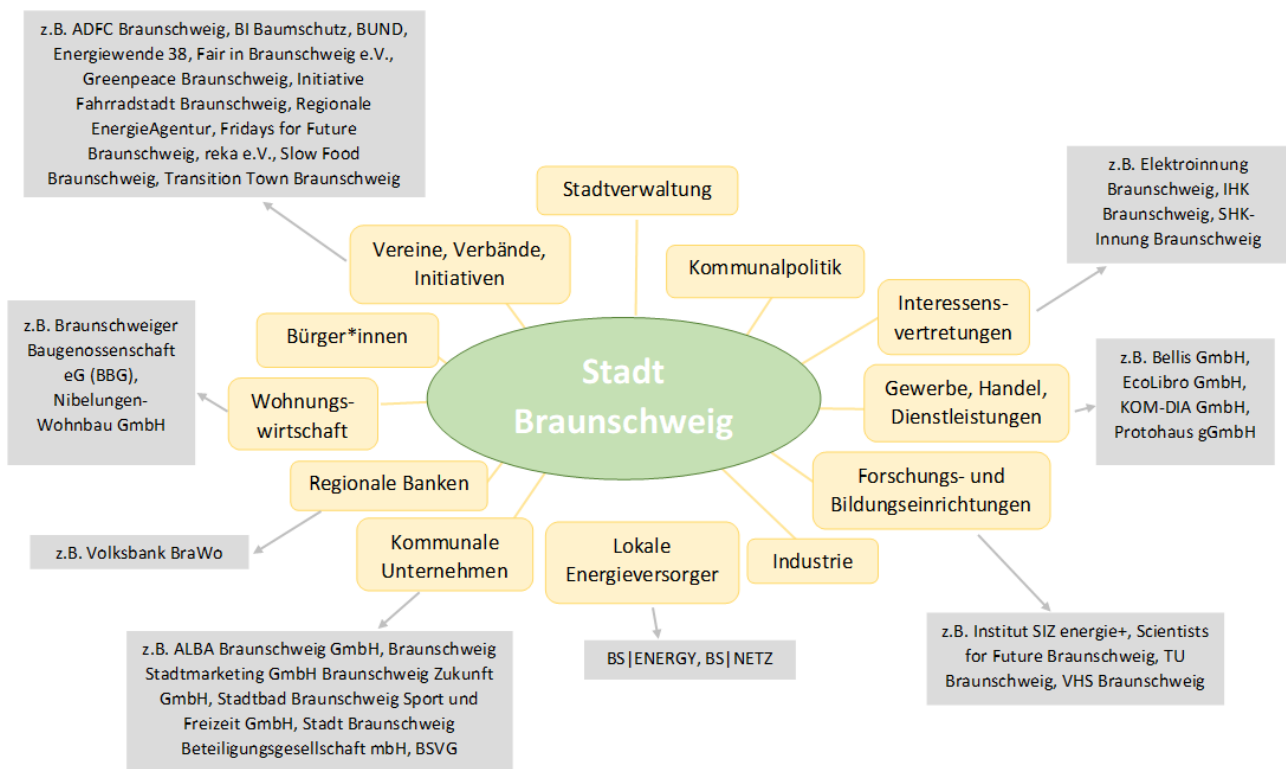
Stadt Braunschweig

Stadtverwaltung

Kommunalpolitik

Interessensvertretungen

z.B. Elektroinnung Braunschweig, IHK Braunschweig, SHK-Innung Braunschweig

Gewerbe, Handel, Dienstleistungen

z.B. Bellis GmbH, EcoLibro GmbH, KOM-DIA GmbH, Protohaus gGmbH

Forschungs- und Bildungseinrichtungen

z.B. Institut SIZ energie+, Scientists for Future Braunschweig, TU Braunschweig, VHS Braunschweig

Industrie

Lokale Energieversorger

BS|ENERGY, BS|NETZ

Kommunale Unternehmen

z.B. ALBA Braunschweig GmbH, Braunschweig Stadtmarketing GmbH Braunschweig Zukunft GmbH, Stadtbad Braunschweig Sport und Freizeit GmbH, Stadt Braunschweig Beteiligungsgesellschaft mbH, BSVG

Regionale Banken

z.B. Volksbank BraWo

Wohnungswirtschaft

z.B. Braunschweiger Baugenossenschaft eG (BBG), Nibelungen-Wohnbau GmbH

Bürger*innen

Vereine, Verbände, Initiativen

z.B. ADFC Braunschweig, BI Baumschutz, BUND, Energiewende 38, Fair in Braunschweig e.V., Greenpeace Braunschweig, Initiative Fahrradstadt Braunschweig, Regionale EnergieAgentur, Fridays for Future Braunschweig, reka e.V., Slow Food Braunschweig, Transition Town Braunschweig